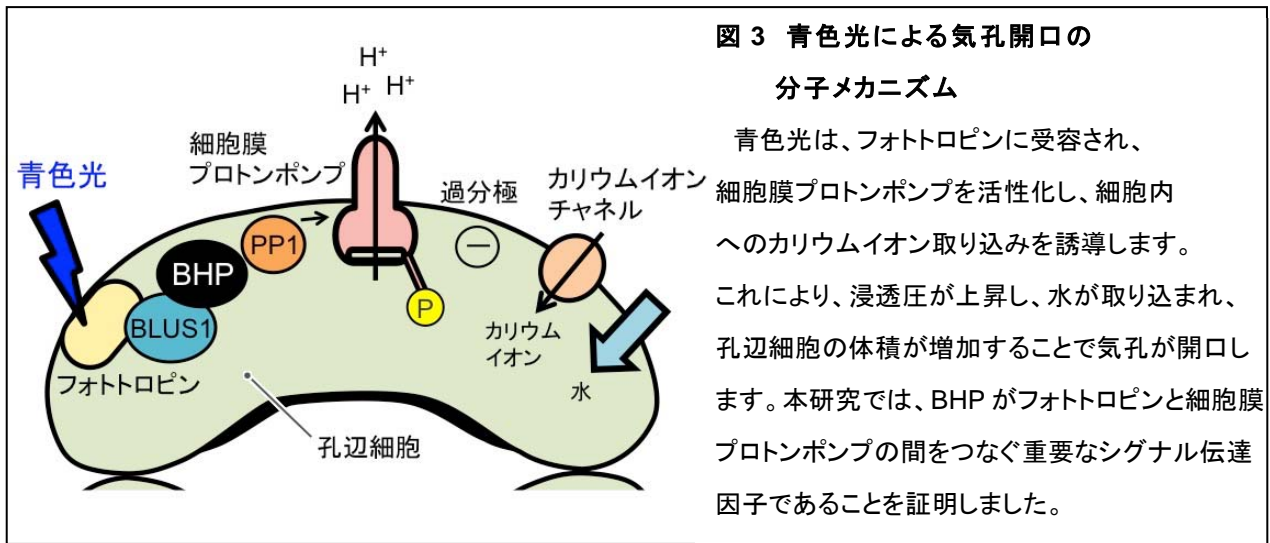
$H^+$
$H^+$ $H^+$

細胞膜
プロトンポンプ

青色光

過分極

カリウムイオン
チャネル

PP1

BHP

BLUS1

P

カリウム
イオン

水

フォトトロピン

孔辺細胞

図 3 青色光による気孔開口の
分子メカニズム

青色光は、フォトトロピンに受容され、細胞膜プロトンポンプを活性化し、細胞内へのカリウムイオン取り込みを誘導します。これにより、浸透圧が上昇し、水が取り込まれ、孔辺細胞の体積が増加することで気孔が開口します。本研究では、BHP がフォトトロピンと細胞膜プロトンポンプの間をつなぐ重要なシグナル伝達因子であることを証明しました。